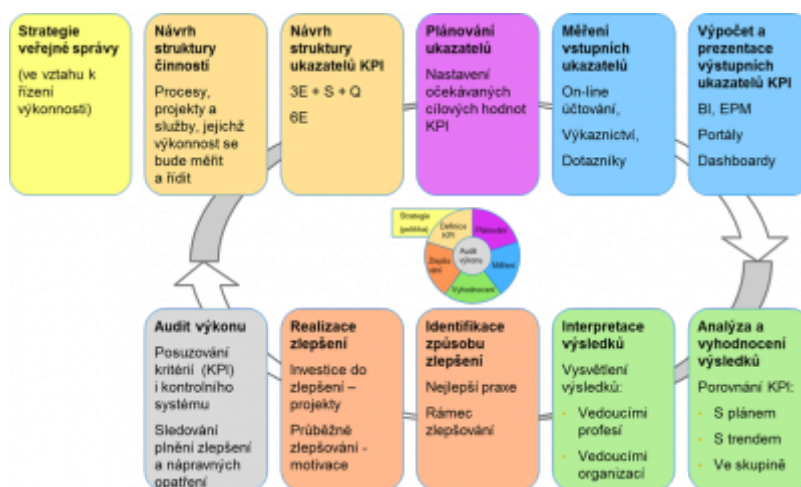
Strategie veřejné správy

(ve vztahu k řízení výkonnosti)

Návrh struktury činností

Procesy, projekty a služby, jejichž výkonnost se bude měřit a řídit

Návrh struktury ukazatelů KPI

3E + S + Q

6E

Plánování ukazatelů

Nastavení očekávaných cílových hodnot KPI

Měření vstupních ukazatelů

On-line účtování,

Výkaznictví,

Dotazníky

Výpočet a prezentace výstupních ukazatelů KPI

BI, EPM

Portály

Dashboardy

Strategie (politika)

Definice KPI

Plánování

Audit výkonu

Měření

Zlepšování

Vyhodnocení

Audit výkonu

Posuzování kritérií (KPI) i kontrolního systému

Sledování plnění zlepšení a nápravných opatření

Realizace zlepšení

Investice do zlepšení – projekty

Průběžné zlepšování - motivace

Identifikace způsobu zlepšení

Nejlepší praxe

Rámec zlepšování

Interpretace výsledků

Vysvětlení výsledků:

Vedoucími profesí

Vedoucími organizací

Analýza a vyhodnocení výsledků

Porovnání KPI:

S plánem

S trendem

Ve skupině